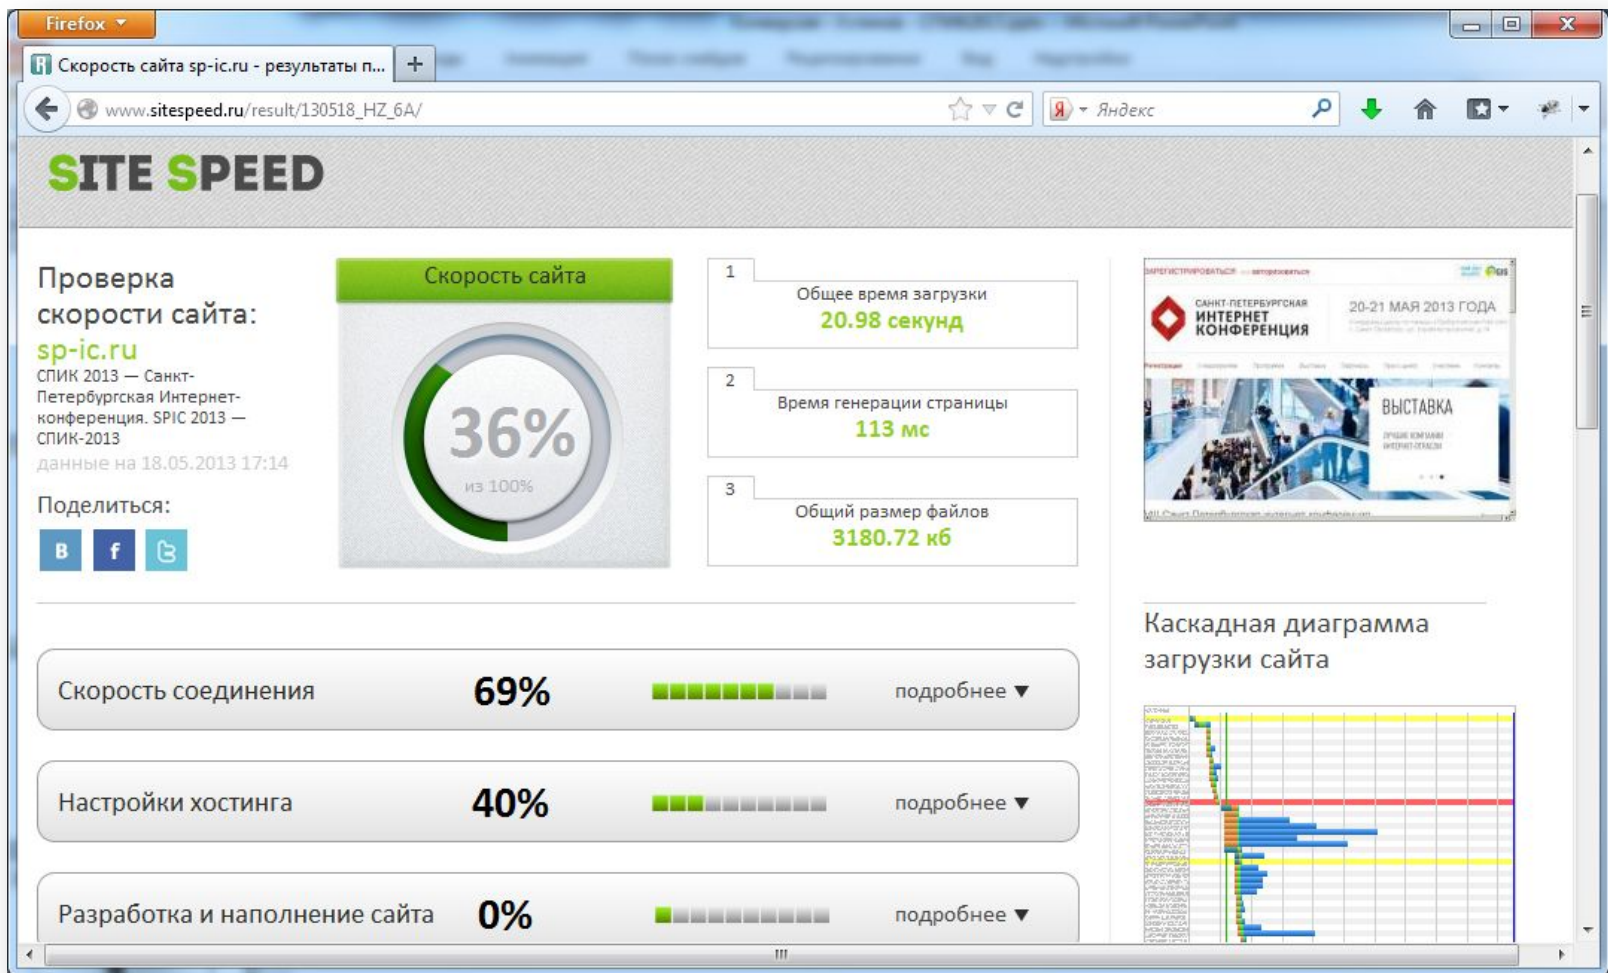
Firefox

Скорость сайта sp-ic.ru - результаты п...

www.sitespeed.ru/result/130518_HZ_6A/

Яндекс

SITE SPEED

Проверка скорости сайта:
sp-ic.ru
СПИК 2013 — Санкт-Петербургская Интернет-конференция. SPIC 2013 — СПИК-2013
данные на 18.05.2013 17:14

Поделиться:

В f

Скорость сайта

36%
из 100%

1
Общее время загрузки
20.98 секунд

2
Время генерации страницы
113 мс

3
Общий размер файлов
3180.72 кб

САНКТ-ПЕТЕРБУРГСКАЯ ИНТЕРНЕТ КОНФЕРЕНЦИЯ
20-21 МАЯ 2013 ГОДА
ВЫСТАВКА

Каскадная диаграмма загрузки сайта

Скорость соединения 69% подробнее ▼

Настройки хостинга 40% подробнее ▼

Разработка и наполнение сайта 0% подробнее ▼